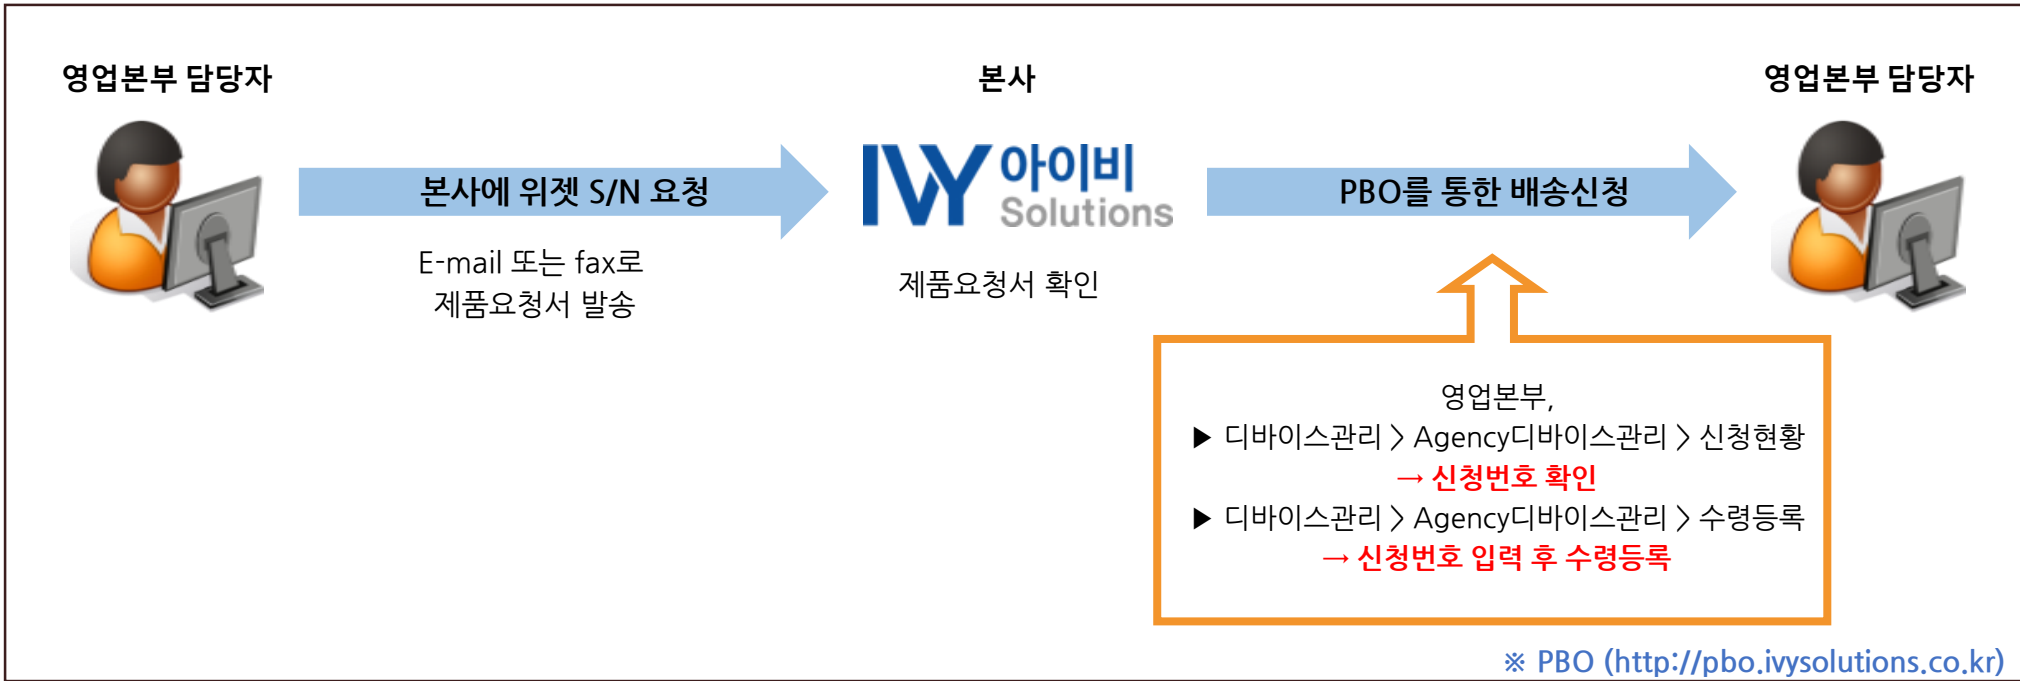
영업본부 담당자

본사에 위젯 S/N 요청

E-mail 또는 fax로 제품요청서 발송

본사

IVY 아이비 Solutions

제품요청서 확인

PBO를 통한 배송신청

영업본부 담당자

영업본부,
▶ 디바이스관리 〉 Agency디바이스관리 〉 신청현황
→ 신청번호 확인
▶ 디바이스관리 〉 Agency디바이스관리 〉 수령등록
→ 신청번호 입력 후 수령등록

※ PBO (http://pbo.ivysolutions.co.kr)